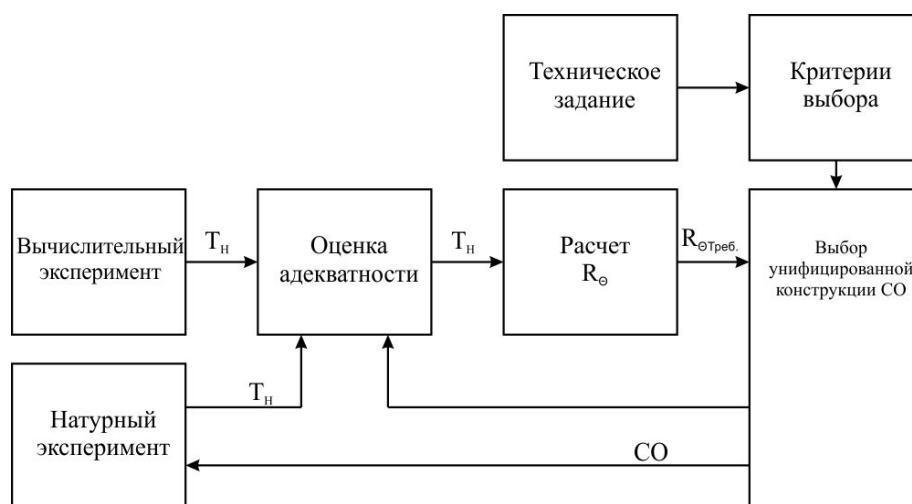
Техническое задание

Критерии выбора

Вычислительный эксперимент

$T_н$

Оценка адекватности

$T_н$

Расчет $R_{\Theta}$

$R_{\Theta Треб.}$

Выбор унифицированной конструкции СО

$T_н$

Натурный эксперимент

СО